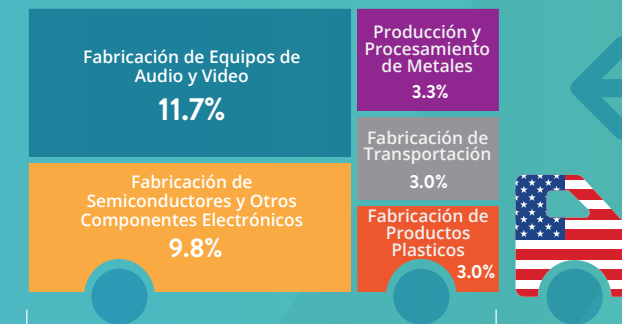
Fabricación de Equipos de Audio y Video
11.7%

Fabricación de Semiconductores y Otros Componentes Electrónicos
9.8%

Producción y Procesamiento de Metales
3.3%

Fabricación de Transportación
3.0%

Fabricación de Productos Plasticos
3.0%